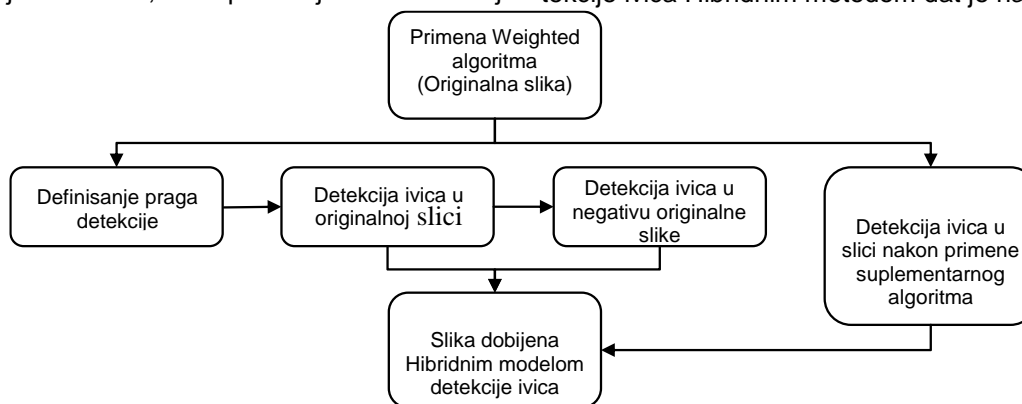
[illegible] tekcije ivica Hibridnim metodom dat je na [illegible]

Primena Weighted algoritma (Originalna slika)

Definisanje praga detekcije

Detekcija ivica u originalnoj slici

Detekcija ivica u negativu originalne slike

Detekcija ivica u slici nakon primene suplementarnog algoritma

Slika dobijena Hibridnim modelom detekcije ivica